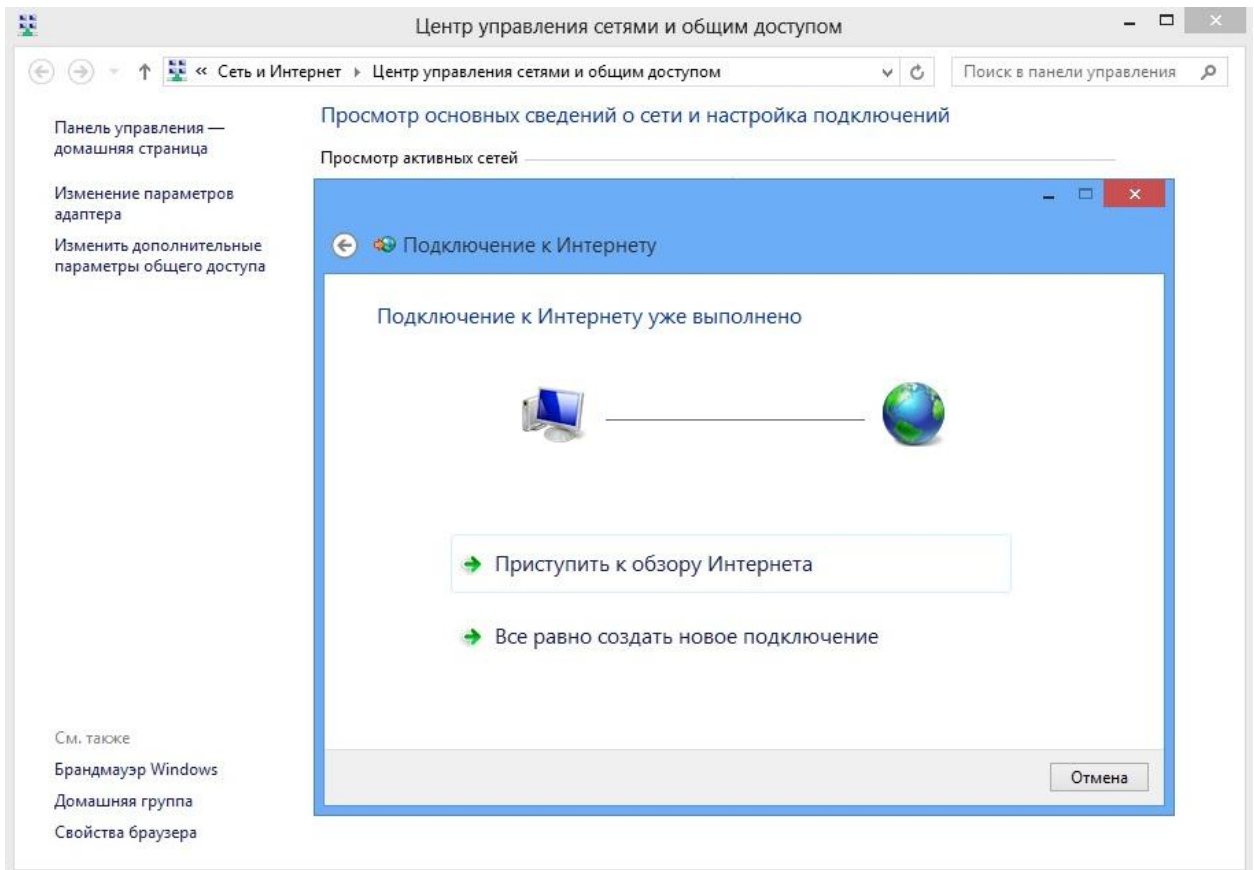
Центр управления сетями и общим доступом

« Сеть и Интернет ▸ Центр управления сетями и общим доступом

Поиск в панели управления

Панель управления — домашняя страница

Изменение параметров адаптера

Изменить дополнительные параметры общего доступа

Просмотр основных сведений о сети и настройка подключений

Просмотр активных сетей

Подключение к Интернету

Подключение к Интернету уже выполнено

Приступить к обзору Интернета

Все равно создать новое подключение

Отмена

См. также

Брандмауэр Windows

Домашняя группа

Свойства браузера